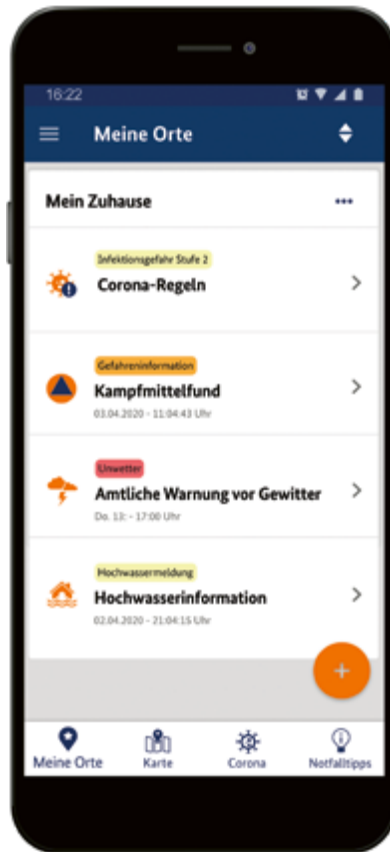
16:22

Meine Orte

Mein Zuhause

Infektionsgefahr Stufe 2
Corona-Regeln

Gefahreninformation
Kampfmittelfund
03.04.2020 - 11:04:43 Uhr

Unwetter
Amtliche Warnung vor Gewitter
Do. 13: - 17:00 Uhr

Hochwassermeldung
Hochwasserinformation
02.04.2020 - 21:04:15 Uhr

+

Meine Orte
Karte
Corona
Notfalltipps